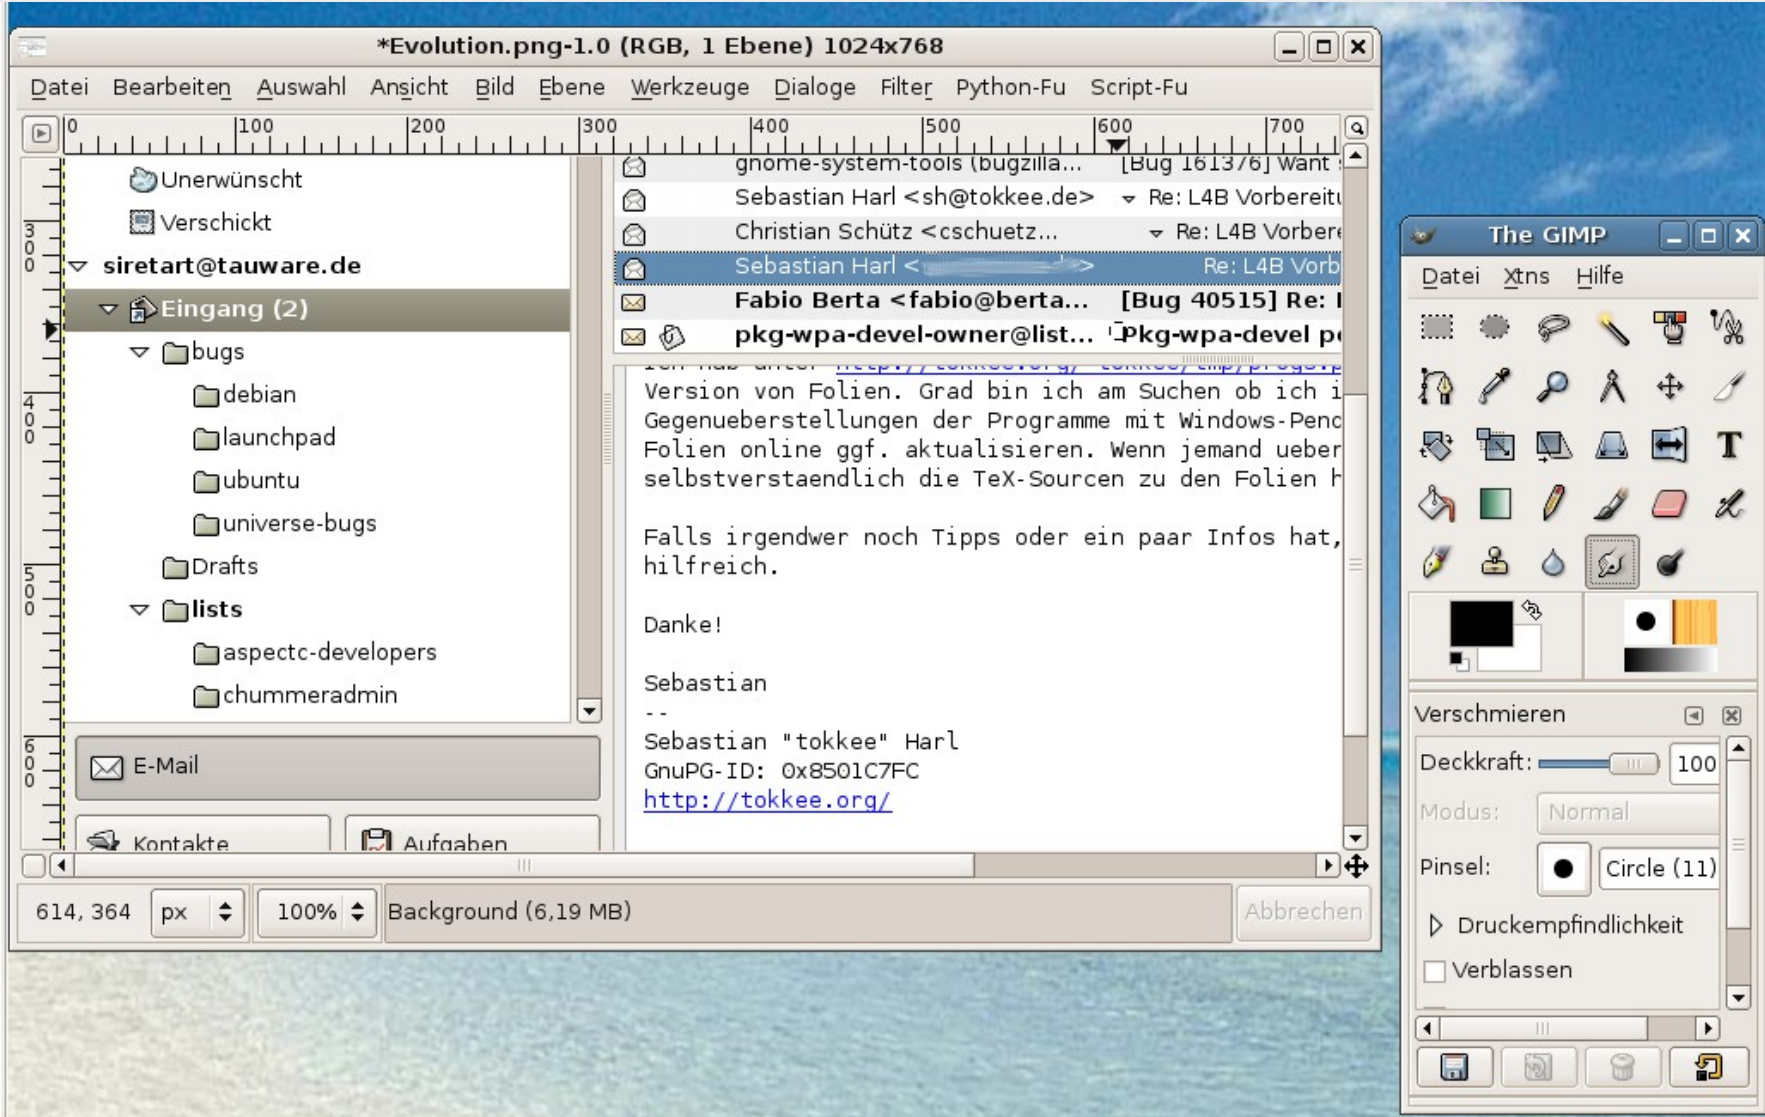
*Evolution.png-1.0 (RGB, 1 Ebene) 1024x768

Datei Bearbeiten Auswahl Ansicht Bild Ebene Werkzeuge Dialoge Filter Python-Fu Script-Fu

0 100 200 300 400 500 600 700

Unerwünscht
Verschickt
siretart@tauware.de
Eingang (2)
bugs
debian
launchpad
ubuntu
universe-bugs
Drafts
lists
aspectc-developers
chummeradmin

E-Mail
Kontakte
Aufgaben

gnome-system-tools (bugzilla... [Bug 161376] Want
Sebastian Harl <sh@tokkee.de> Re: L4B Vorbereitu
Christian Schütz <cschuetz... Re: L4B Vorbere
Sebastian Harl <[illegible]> Re: L4B Vorb
Fabio Berta <fabio@berta... [Bug 40515] Re: I
pkg-wpa-devel-owner@list... Pkg-wpa-devel p

Version von Folien. Grad bin ich am Suchen ob ich i
Gegenueberstellungen der Programme mit Windows-Penc
Folien online ggf. aktualisieren. Wenn jemand ueber
selbstverstaendlich die TeX-Sourcen zu den Folien h

Falls irgendwer noch Tipps oder ein paar Infos hat,
hilfreich.

Danke!

Sebastian
--
Sebastian "tokkee" Harl
GnuPG-ID: 0x8501C7FC
http://tokkee.org/

614, 364 px 100% Background (6,19 MB) Abbrechen

The GIMP
Datei Xtns Hilfe

Verschmieren
Deckkraft: 100
Modus: Normal
Pinsel: Circle (11)
Druckempfindlichkeit
Verblassen